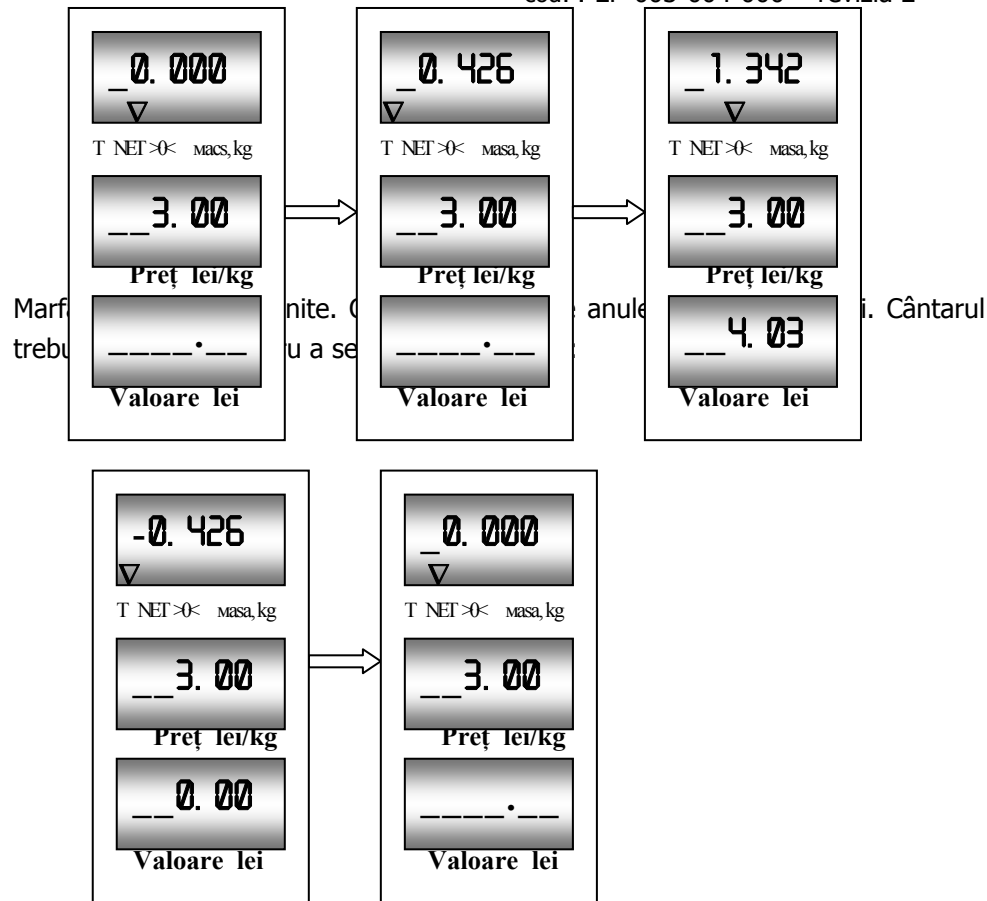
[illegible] Revizia 2

_0. 000
▽
T NET >0< Macs, kg

__3. 00
Preț lei/kg

____.__
Valoare lei

_0. 426
▽
T NET >0< Masa, kg

__3. 00
Preț lei/kg

____.__
Valoare lei

_1. 342
▽
T NET >0< Masa, kg

__3. 00
Preț lei/kg

__4. 03
Valoare lei

Marfa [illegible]nite. C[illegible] anule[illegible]i. Cântarul trebu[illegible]u a se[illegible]

-0. 426
▽
T NET >0< Masa, kg

__3. 00
Preț lei/kg

__0. 00
Valoare lei

_0. 000
▽
T NET >0< Masa, kg

__3. 00
Preț lei/kg

____.__
Valoare lei